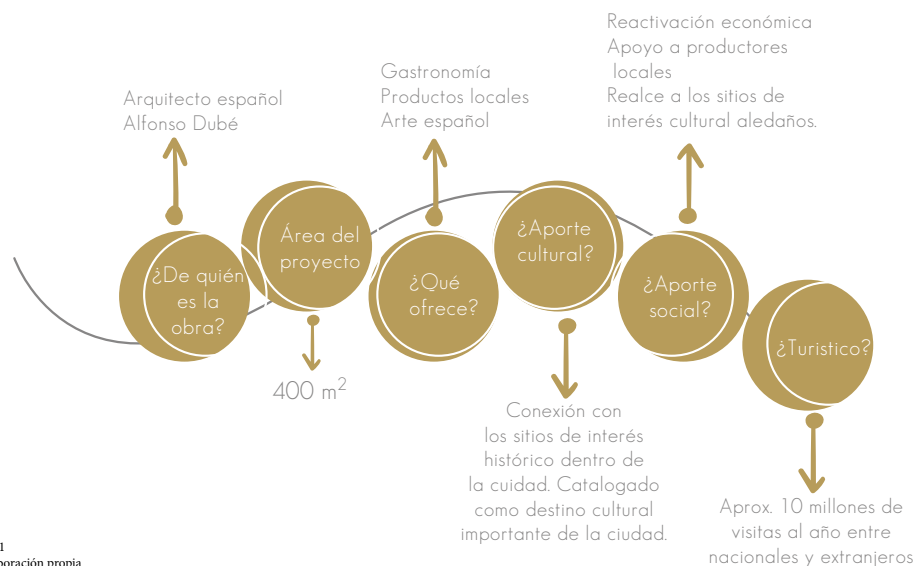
Reactivación económica
Apoyo a productores locales
Realce a los sitios de interés cultural aledaños.

Arquitecto español
Alfonso Dubé

Gastronomía
Productos locales
Arte español

¿De quién es la obra?

Área del proyecto

¿Qué ofrece?

¿Aporte cultural?

¿Aporte social?

¿Turistico?

400 m$^2$

Conexión con los sitios de interés histórico dentro de la cuidad. Catalogado como destino cultural importante de la ciudad.

Aprox. 10 millones de visitas al año entre nacionales y extranjeros

1
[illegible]boración propia